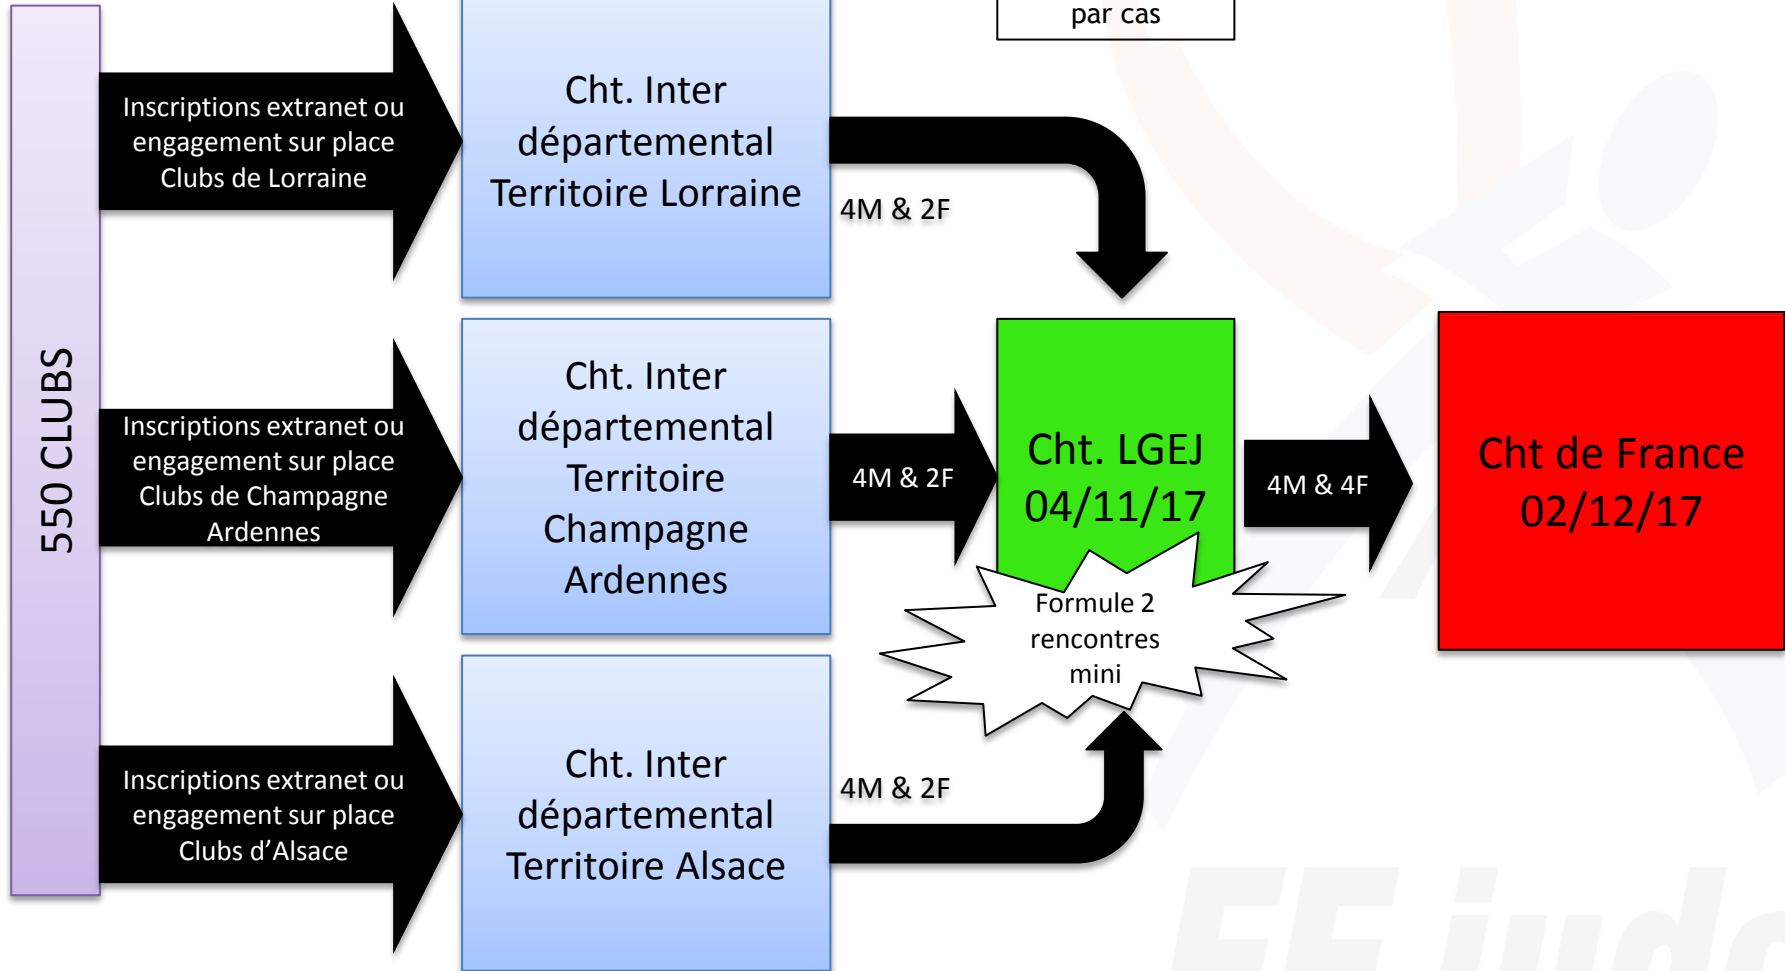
par cas

550 CLUBS

Inscriptions extranet ou engagement sur place Clubs de Lorraine

Cht. Inter départemental Territoire Lorraine

4M & 2F

Inscriptions extranet ou engagement sur place Clubs de Champagne Ardennes

Cht. Inter départemental Territoire Champagne Ardennes

4M & 2F

Cht. LGEJ 04/11/17

Formule 2 rencontres mini

4M & 4F

Cht de France 02/12/17

Inscriptions extranet ou engagement sur place Clubs d'Alsace

Cht. Inter départemental Territoire Alsace

4M & 2F

FF judo